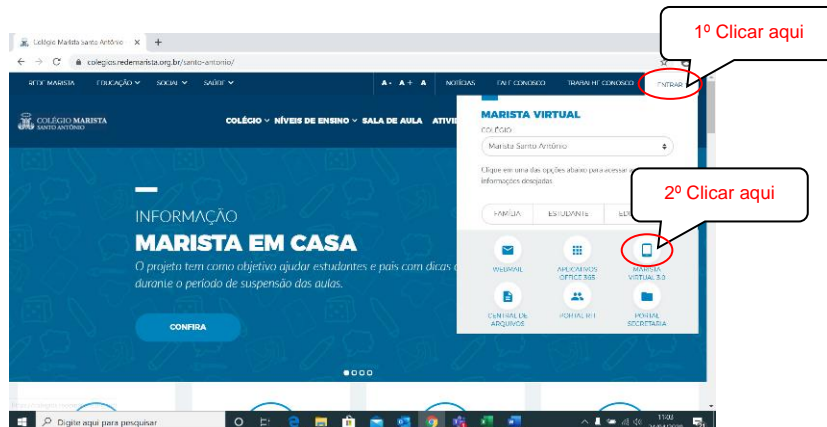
Colégio Marista Santo Antônio ×
colegios.redemarista.org.br/santo-antonio/

1º Clicar aqui

REDE MARISTA  EDUCAÇÃO  SOCIAL  SAÚDE  A-  A+  A  NOTÍCIAS  FALE CONOSCO  TRABALHE CONOSCO  ENTRAR

COLÉGIO MARISTA SANTO ANTÔNIO

COLÉGIO  NÍVEIS DE ENSINO  SALA DE AULA  ATIVI

MARISTA VIRTUAL
COLÉGIO
Marista Santo Antônio
Clique em uma das opções abaixo para acessar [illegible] informações desejadas.

2º Clicar aqui

FAMÍLIA  ESTUDANTE  ED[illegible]

WEBMAIL  APLICATIVOS OFFICE 365  MARISTA VIRTUAL 3.0
CENTRAL DE ARQUIVOS  PORTAL RH  PORTAL SECRETARIA

INFORMAÇÃO
MARISTA EM CASA
O projeto tem como objetivo ajudar estudantes e pais com dicas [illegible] durante o período de suspensão das aulas.

CONFIRA

Digite aqui para pesquisar
11:00